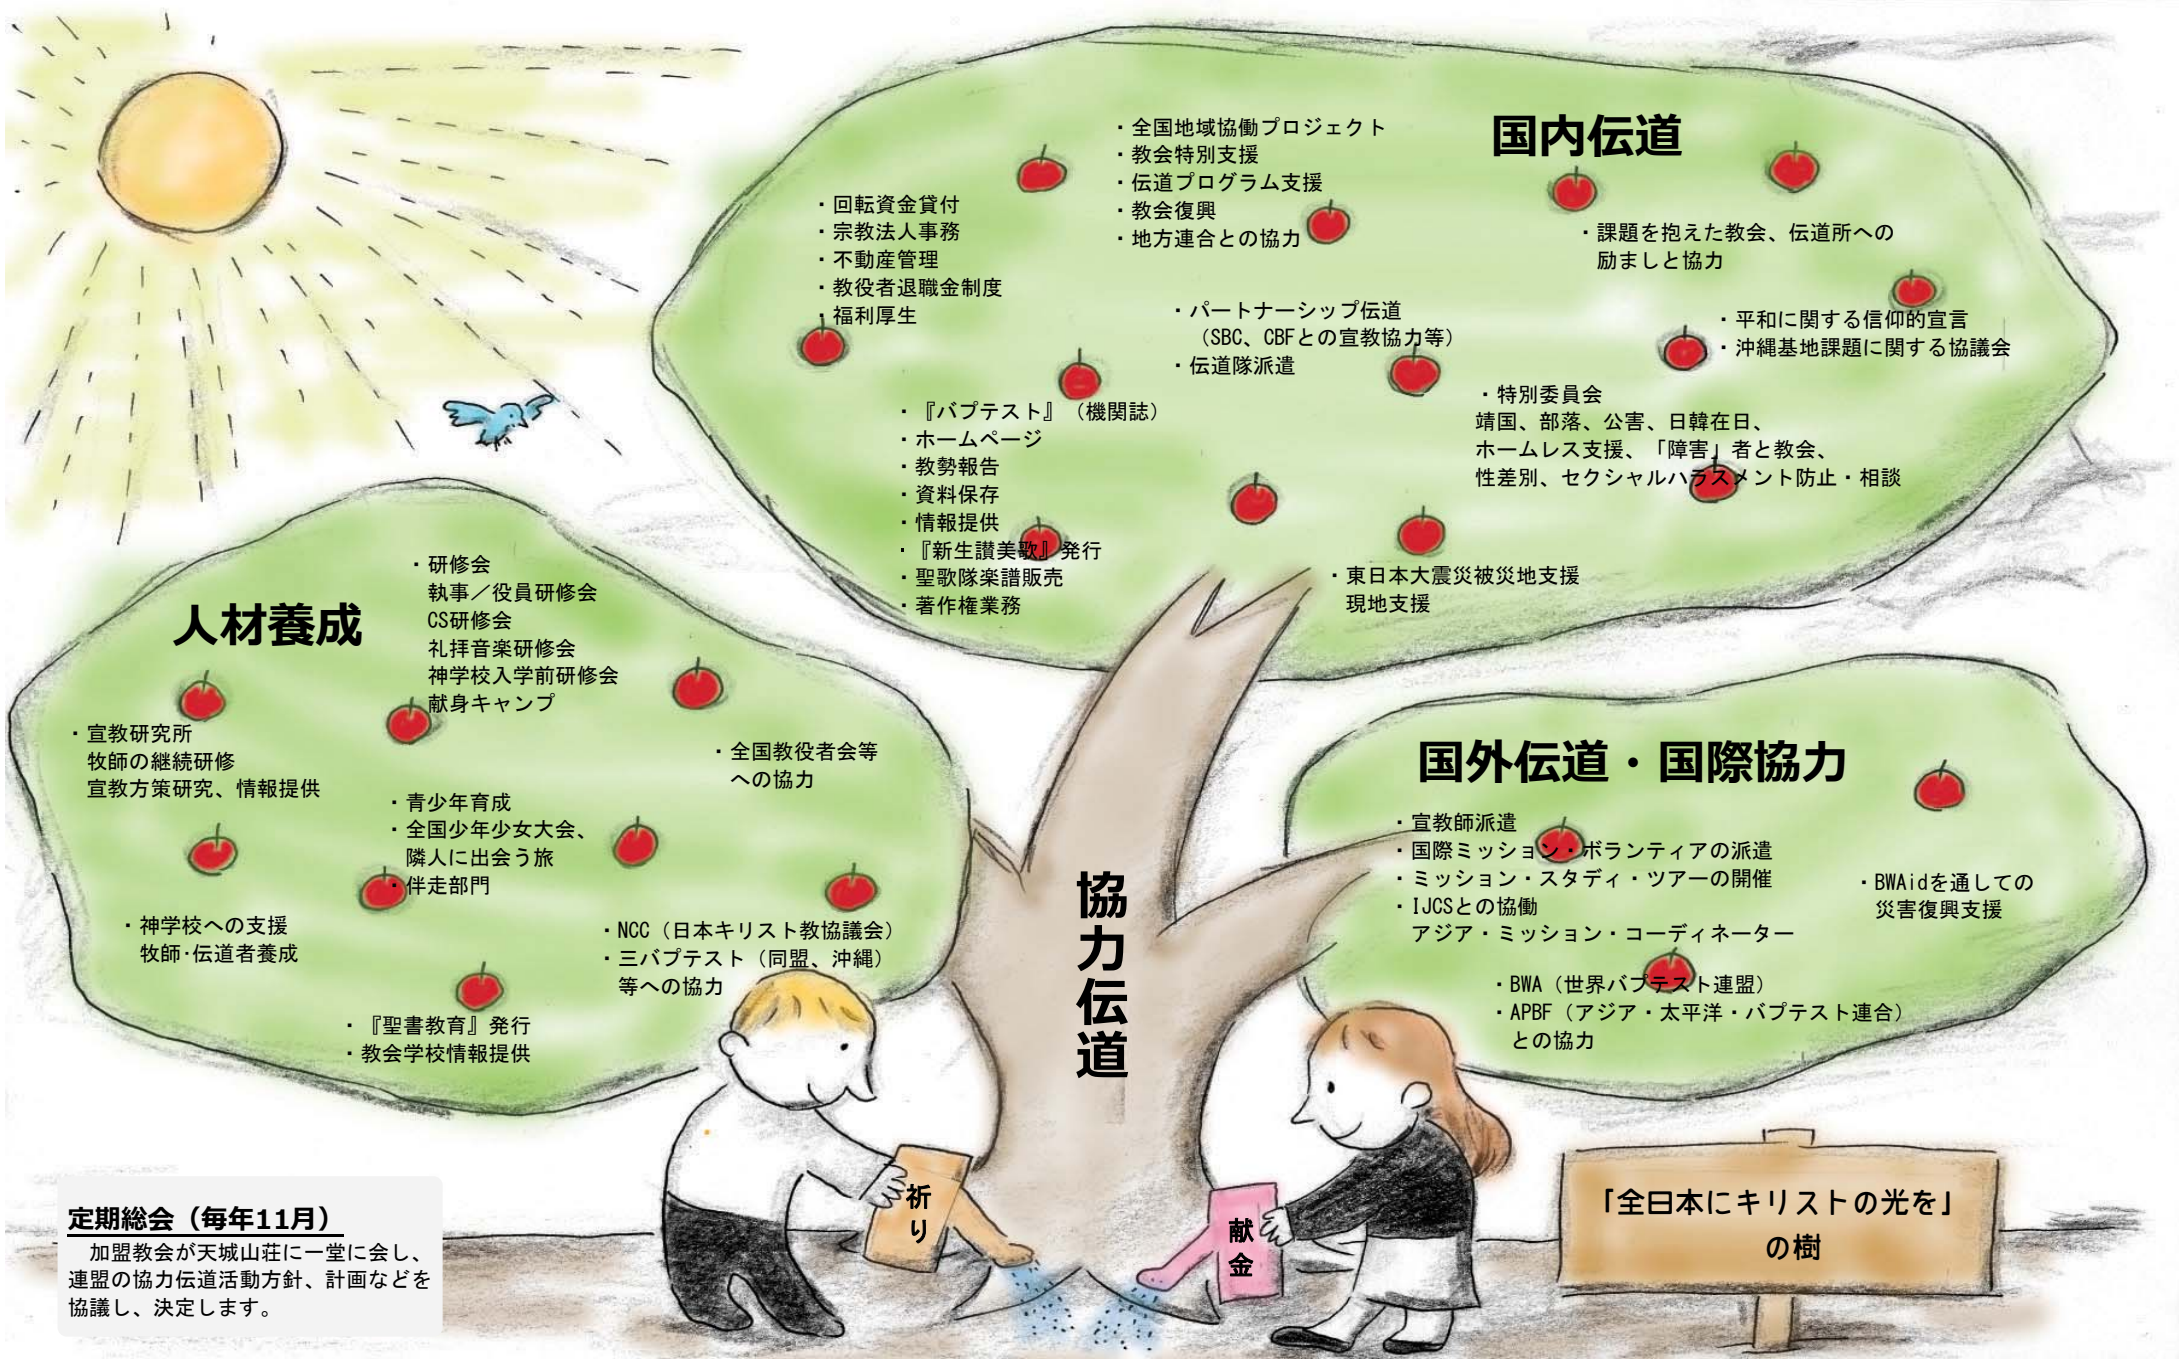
国内伝道

・全国地域協働プロジェクト
・教会特別支援
・伝道プログラム支援
・教会復興
・地方連合との協力

・回転資金貸付
・宗教法人事務
・不動産管理
・教役者退職金制度
・福利厚生

・課題を抱えた教会、伝道所への励ましと協力

・パートナーシップ伝道（SBC、CBFとの宣教協力等）
・伝道隊派遣

・平和に関する信仰的宣言
・沖縄基地課題に関する協議会

・『バプテスト』（機関誌）
・ホームページ
・教勢報告
・資料保存
・情報提供
・『新生讃美歌』発行
・聖歌隊楽譜販売
・著作権業務

・特別委員会
靖国、部落、公害、日韓在日、ホームレス支援、「障害」者と教会、性差別、セクシャルハラスメント防止・相談

・東日本大震災被災地支援
現地支援

人材養成

・研修会
執事／役員研修会
CS研修会
礼拝音楽研修会
神学校入学前研修会
献身キャンプ

・宣教研究所
牧師の継続研修
宣教方策研究、情報提供

・全国教役者会等への協力

・青少年育成
・全国少年少女大会、隣人に出会う旅
・伴走部門

・神学校への支援
牧師·伝道者養成

・NCC（日本キリスト教協議会）
・三バプテスト（同盟、沖縄）等への協力

・『聖書教育』発行
・教会学校情報提供

協力伝道

国外伝道・国際協力

・宣教師派遣
・国際ミッション・ボランティアの派遣
・ミッション・スタディ・ツアーの開催
・IJCSとの協働
アジア・ミッション・コーディネーター

・BWAidを通しての災害復興支援

・BWA（世界バプテスト連盟）
・APBF（アジア・太平洋・バプテスト連合）との協力

祈り

献金

「全日本にキリストの光を」の樹

定期総会（毎年11月）
加盟教会が天城山荘に一堂に会し、連盟の協力伝道活動方針、計画などを協議し、決定します。